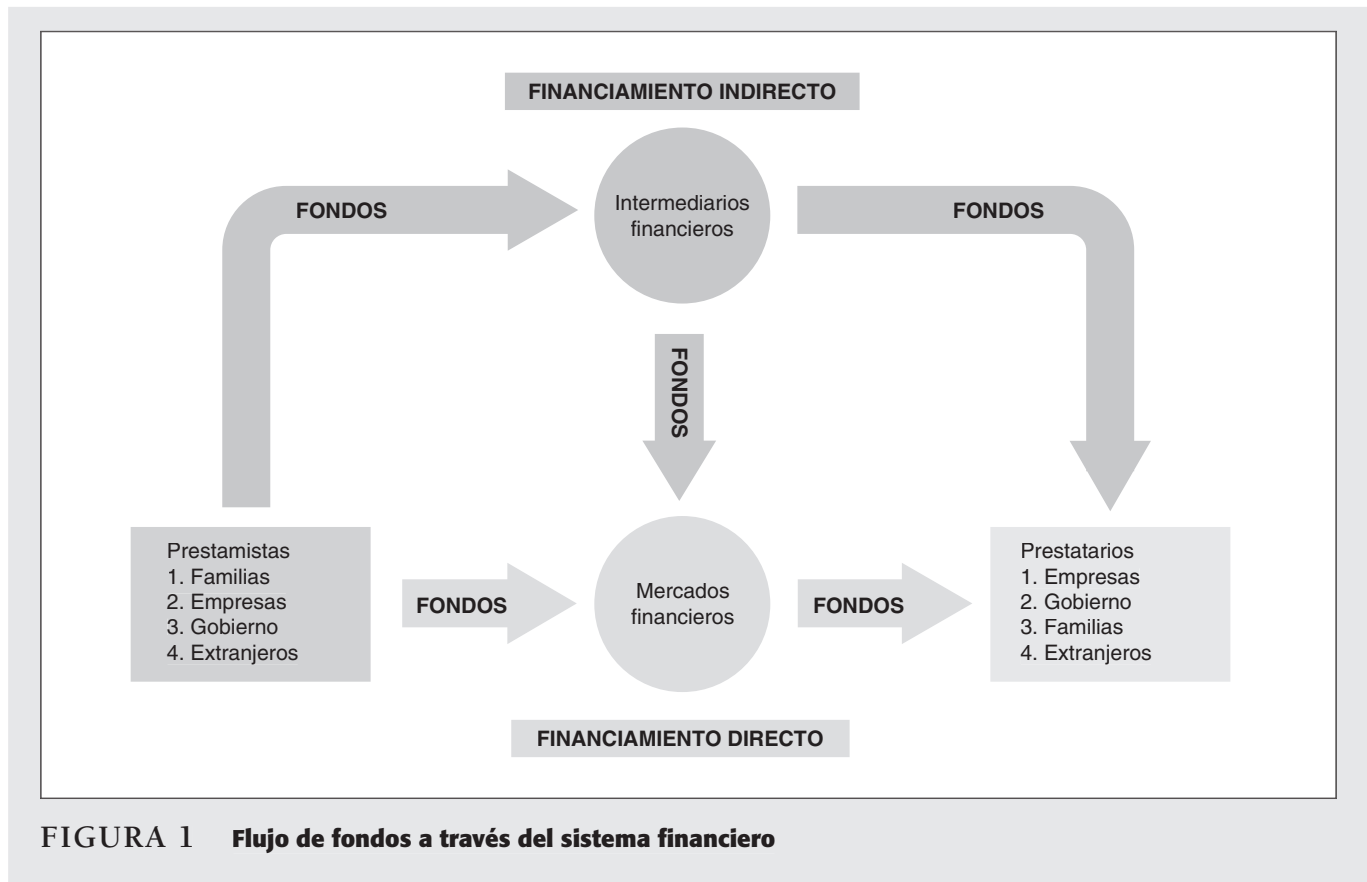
FINANCIAMIENTO INDIRECTO

FONDOS

Intermediarios financieros

FONDOS

FONDOS

Prestamistas
1. Familias
2. Empresas
3. Gobierno
4. Extranjeros

FONDOS

Mercados financieros

FONDOS

Prestatarios
1. Empresas
2. Gobierno
3. Familias
4. Extranjeros

FINANCIAMIENTO DIRECTO

FIGURA 1 Flujo de fondos a través del sistema financiero